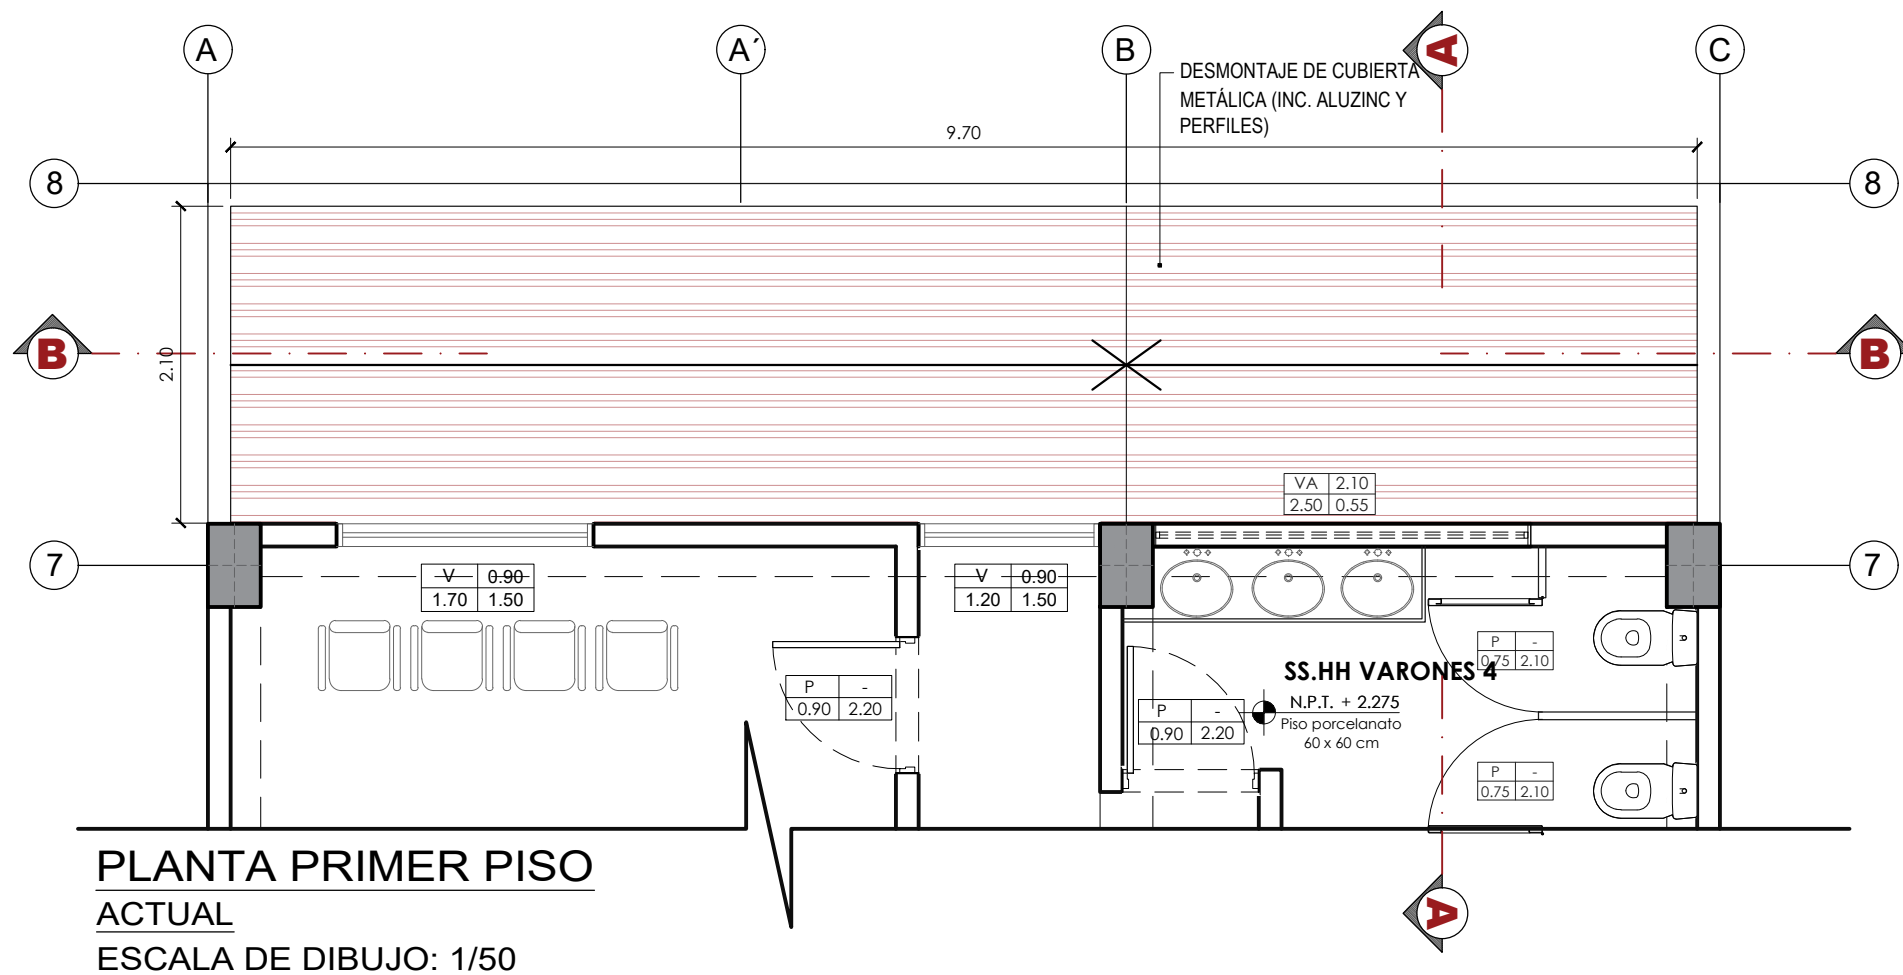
A A´ B C

A

DESMONTAJE DE CUBIERTA METÁLICA (INC. ALUZINC Y PERFILES)

9.70

8 8

B B

2.10

| VA | 2.10 |
|---|---|
| 2.50 | 0.55 |

7 7

| V | 0.90 |
|---|---|
| 1.70 | 1.50 |

| V | 0.90 |
|---|---|
| 1.20 | 1.50 |

| P | - |
|---|---|
| 0.75 | 2.10 |

SS.HH VARONES 4

| P | - |
|---|---|
| 0.90 | 2.20 |

| P | - |
|---|---|
| 0.90 | 2.20 |

N.P.T. + 2.275
Piso porcelanato
60 x 60 cm

| P | - |
|---|---|
| 0.75 | 2.10 |

A

PLANTA PRIMER PISO
ACTUAL
ESCALA DE DIBUJO: 1/50